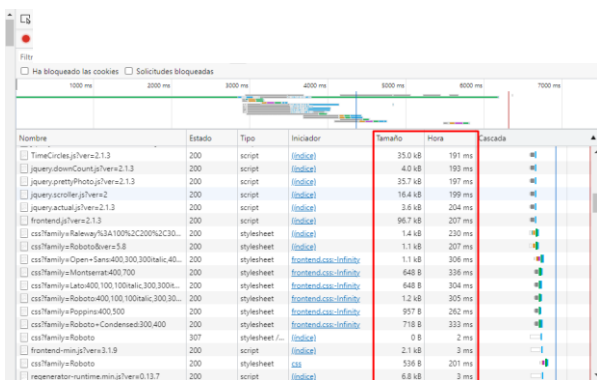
Filtr

Ha bloqueado las cookies  Solicitudes bloqueadas

1000 ms 2000 ms 3000 ms 4000 ms 5000 ms 6000 ms 7000 ms

| Nombre | Estado | Tipo | Iniciador | Tamaño | Hora | Cascada |
|---|---|---|---|---|---|---|
| TimeCircles.js?ver=2.1.3 | 200 | script | (índice) | 35.0 kB | 191 ms | |
| jquery.downCount.js?ver=2.1.3 | 200 | script | (índice) | 4.0 kB | 193 ms | |
| jquery.prettyPhoto.js?ver=2.1.3 | 200 | script | (índice) | 35.7 kB | 197 ms | |
| jquery.scroller.js?ver=2 | 200 | script | (índice) | 16.4 kB | 199 ms | |
| jquery.actual.js?ver=2.1.3 | 200 | script | (índice) | 3.6 kB | 204 ms | |
| frontend.js?ver=2.1.3 | 200 | script | (índice) | 96.7 kB | 207 ms | |
| css?family=Raleway%3A100%2C200%2C30... | 200 | stylesheet | (índice) | 1.4 kB | 230 ms | |
| css?family=Roboto&ver=5.8 | 200 | stylesheet | (índice) | 1.1 kB | 207 ms | |
| css?family=Open+Sans:400,300,300italic,40... | 200 | stylesheet | frontend.css:-Infinity | 1.1 kB | 306 ms | |
| css?family=Montserrat:400,700 | 200 | stylesheet | frontend.css:-Infinity | 648 B | 336 ms | |
| css?family=Lato:400,100,100italic,300,300it... | 200 | stylesheet | frontend.css:-Infinity | 648 B | 304 ms | |
| css?family=Roboto:400,100,100italic,300,30... | 200 | stylesheet | frontend.css:-Infinity | 1.2 kB | 305 ms | |
| css?family=Poppins:400,500 | 200 | stylesheet | frontend.css:-Infinity | 957 B | 262 ms | |
| css?family=Roboto+Condensed:300,400 | 200 | stylesheet | frontend.css:-Infinity | 718 B | 333 ms | |
| css?family=Roboto | 307 | stylesheet /... | (índice) | 0 B | 2 ms | |
| frontend-min.js?ver=3.1.9 | 200 | script | (índice) | 2.1 kB | 3 ms | |
| css?family=Roboto | 200 | stylesheet | css | 536 B | 201 ms | |
| regenerator-runtime.min.js?ver=0.13.7 | 200 | script | (índice) | 6.8 kB | 3 ms | |